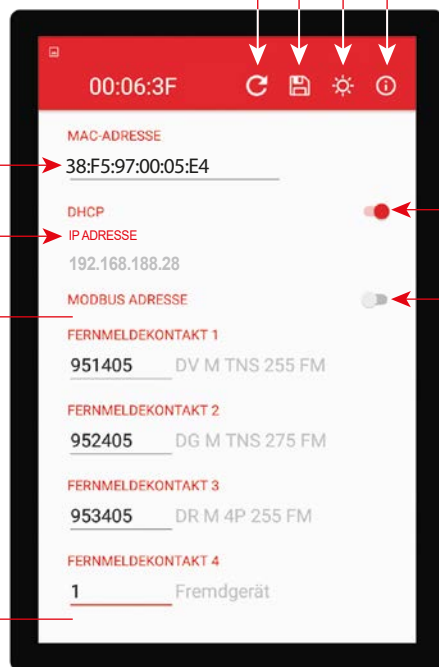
00:06:3F

MAC-ADRESSE

38:F5:97:00:05:E4

DHCP

IP ADRESSE

192.168.188.28

MODBUS ADRESSE

FERNMELDEKONTAKT 1

951405 DV M TNS 255 FM

FERNMELDEKONTAKT 2

952405 DG M TNS 275 FM

FERNMELDEKONTAKT 3

953405 DR M 4P 255 FM

FERNMELDEKONTAKT 4

1 Fremdgerät